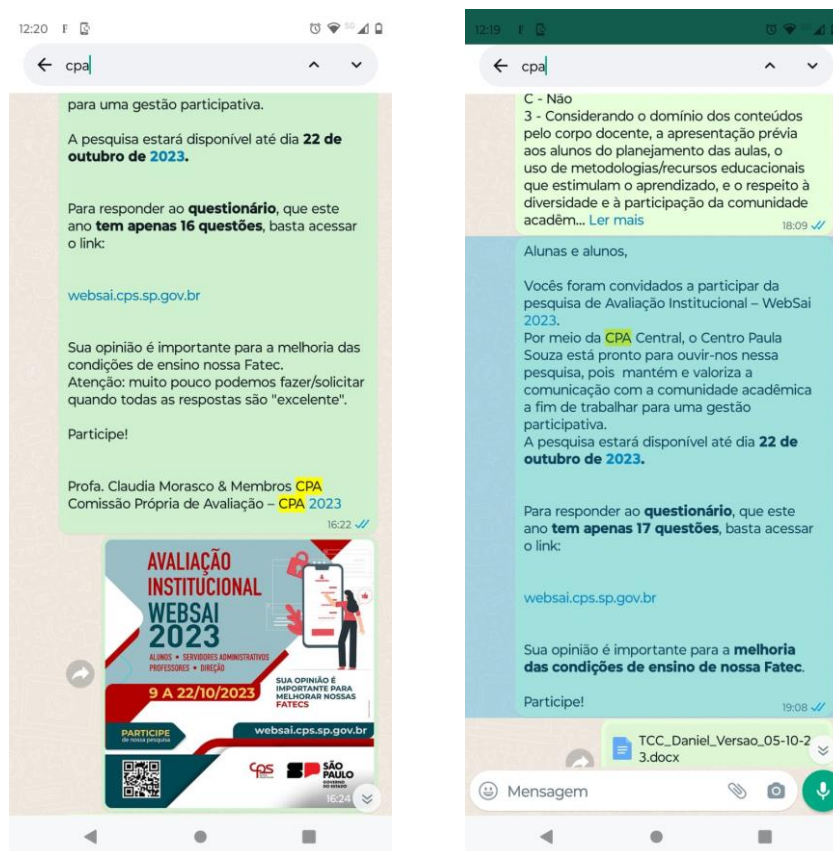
12:20

← cpa

para uma gestão participativa.

A pesquisa estará disponível até dia **22 de outubro de 2023.**

Para responder ao **questionário**, que este ano **tem apenas 16 questões**, basta acessar o link:

websai.cps.sp.gov.br

Sua opinião é importante para a melhoria das condições de ensino nossa Fatec.
Atenção: muito pouco podemos fazer/solicitar quando todas as respostas são "excelente".

Participe!

Profa. Claudia Morasco & Membros CPA
Comissão Própria de Avaliação – CPA 2023
16:22

AVALIAÇÃO INSTITUCIONAL WEBSAI 2023
ALUNOS • SERVIDORES ADMINISTRATIVOS PROFESSORES • DIREÇÃO
9 A 22/10/2023
SUA OPINIÃO É IMPORTANTE PARA MELHORAR NOSSAS FATECS
PARTICIPE de nossa pesquisa
websai.cps.sp.gov.br
cps SP SÃO PAULO GOVERNO DO ESTADO
16:24

12:19

← cpa

C - Não
3 - Considerando o domínio dos conteúdos pelo corpo docente, a apresentação prévia aos alunos do planejamento das aulas, o uso de metodologias/recursos educacionais que estimulam o aprendizado, e o respeito à diversidade e à participação da comunidade acadêm... Ler mais
18:09

Alunas e alunos,

Vocês foram convidados a participar da pesquisa de Avaliação Institucional – WebSai 2023.
Por meio da CPA Central, o Centro Paula Souza está pronto para ouvir-nos nessa pesquisa, pois mantém e valoriza a comunicação com a comunidade acadêmica a fim de trabalhar para uma gestão participativa.
A pesquisa estará disponível até dia **22 de outubro de 2023.**

Para responder ao **questionário**, que este ano **tem apenas 17 questões**, basta acessar o link:

websai.cps.sp.gov.br

Sua opinião é importante para a **melhoria das condições de ensino de nossa Fatec.**

Participe!
19:08

TCC_Daniel_Versao_05-10-23.docx

Mensagem